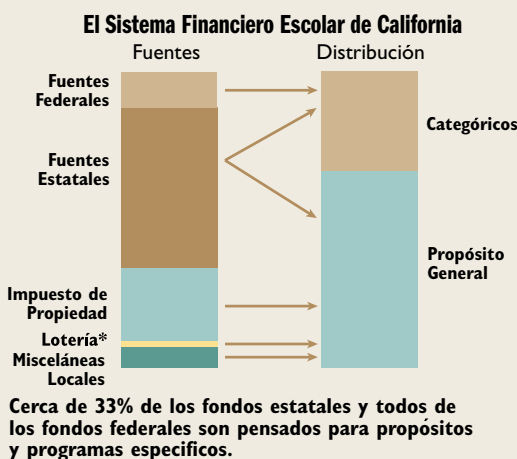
El Sistema Financiero Escolar de California

Fuentes

Distribución

Fuentes Federales

Fuentes Estatales

Impuesto de Propiedad

Lotería*

Misceláneas Locales

Categóricos

Propósito General

Cerca de 33% de los fondos estatales y todos de los fondos federales son pensados para propósitos y programas especificos.